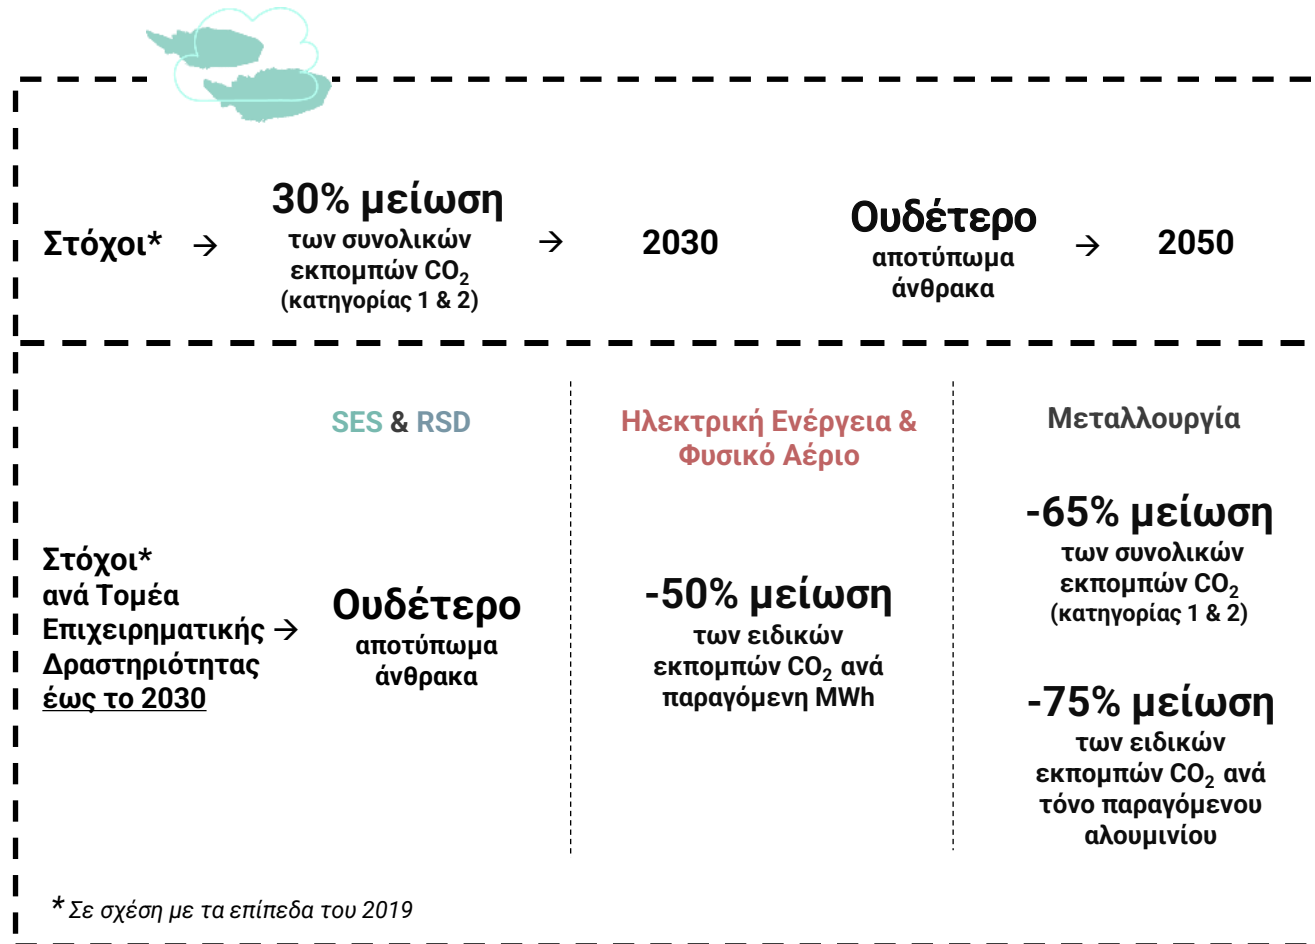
Στόχοι* → 30% μείωση των συνολικών εκπομπών $CO_2$ (κατηγορίας 1 & 2) → 2030 Ουδέτερο αποτύπωμα άνθρακα → 2050

Στόχοι* ανά Τομέα Επιχειρηματικής Δραστηριότητας έως το 2030 →

SES & RSD

Ουδέτερο αποτύπωμα άνθρακα

Ηλεκτρική Ενέργεια & Φυσικό Αέριο

-50% μείωση των ειδικών εκπομπών $CO_2$ ανά παραγόμενη MWh

Μεταλλουργία

-65% μείωση των συνολικών εκπομπών $CO_2$ (κατηγορίας 1 & 2)

-75% μείωση των ειδικών εκπομπών $CO_2$ ανά τόνο παραγόμενου αλουμινίου

* Σε σχέση με τα επίπεδα του 2019